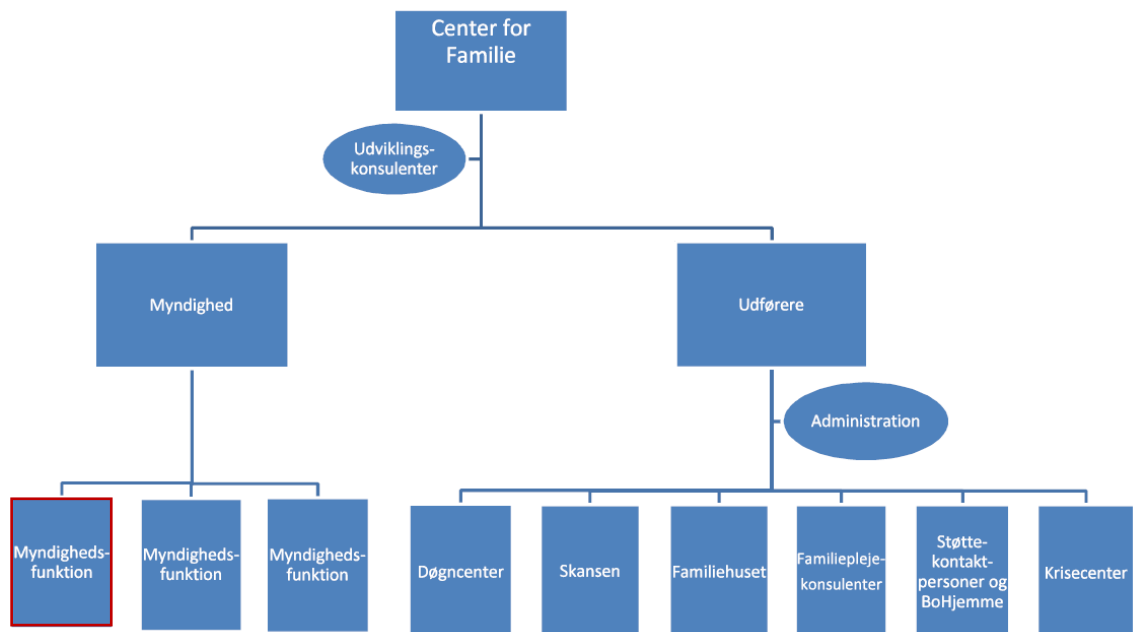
Center for Familie

Udviklings-konsulenter

Myndighed

Udførere

Administration

Myndigheds-funktion

Myndigheds-funktion

Myndigheds-funktion

Døgncenter

Skansen

Familiehuset

Familiepleje-konsulenter

Støtte-kontakt-personer og BoHjemme

Krisecenter